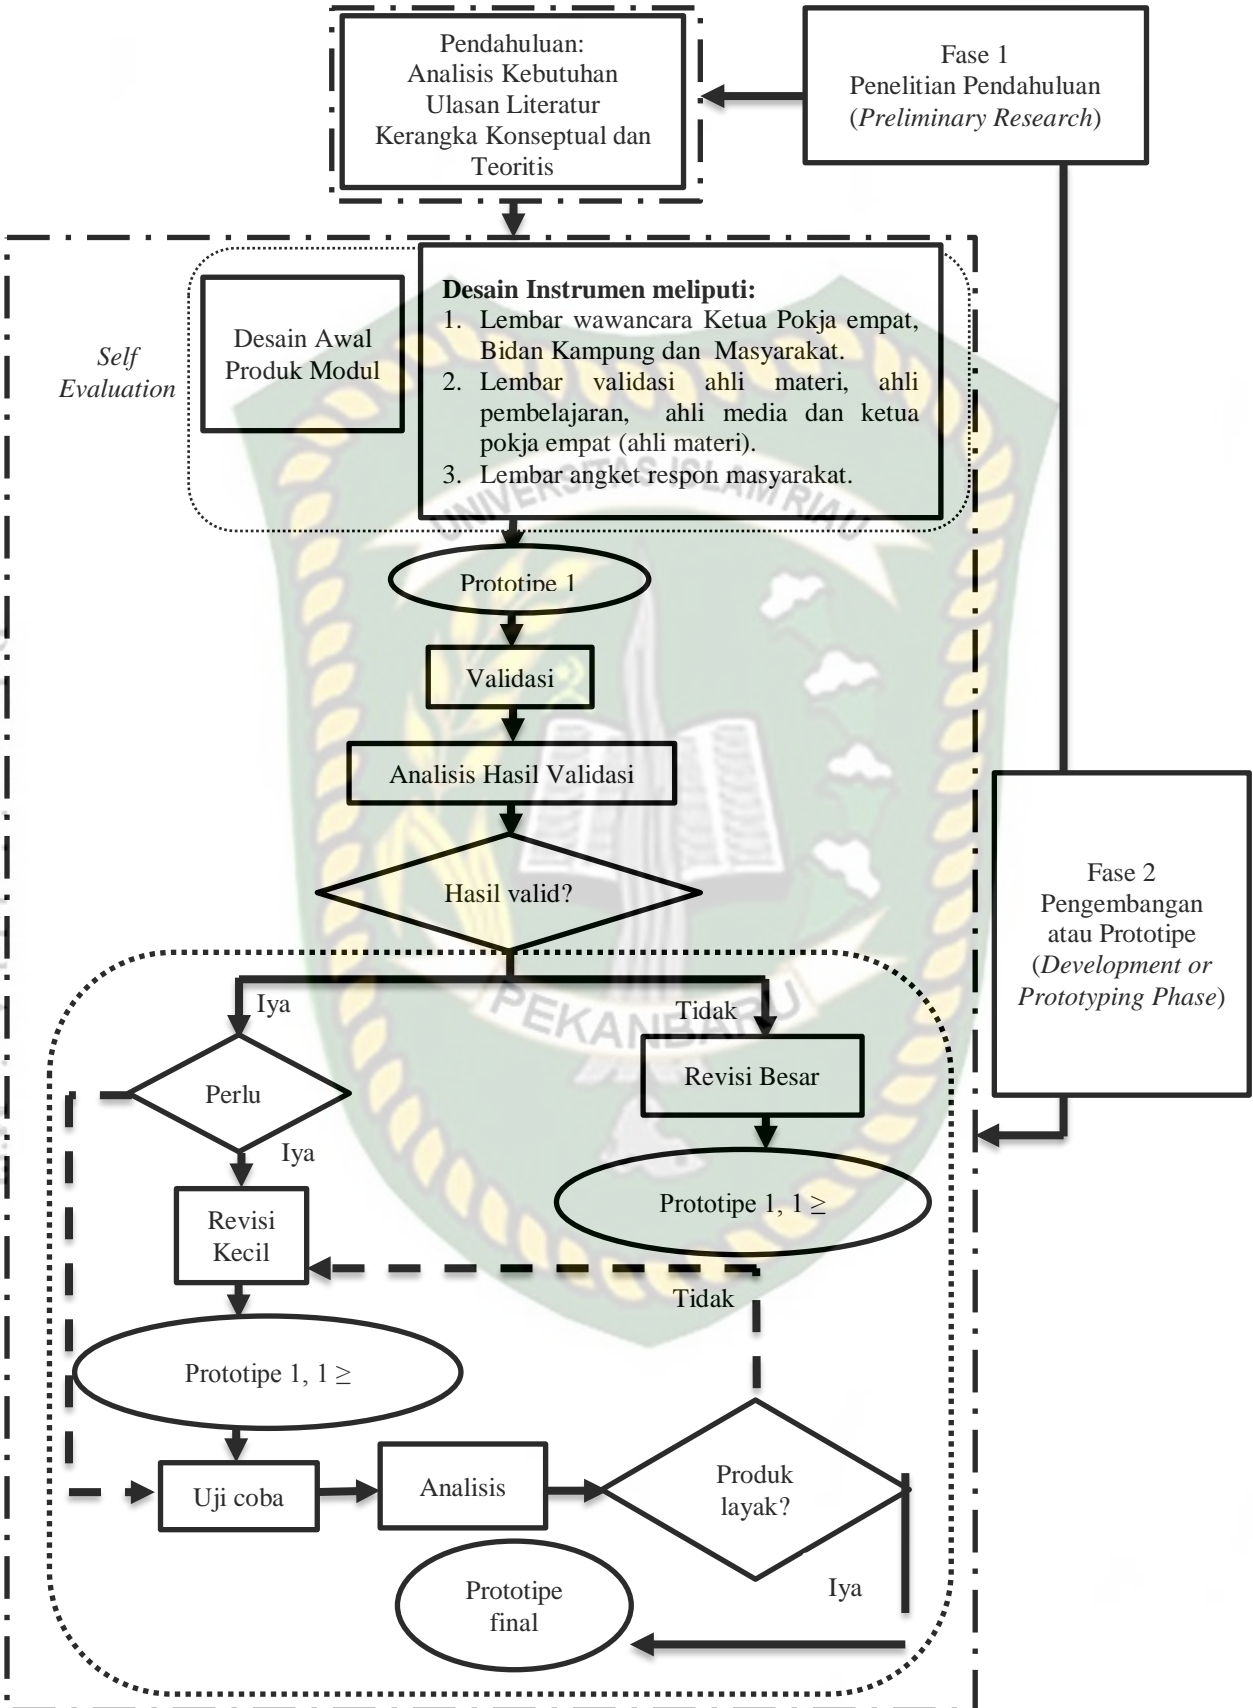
Pendahuluan:
Analisis Kebutuhan
Ulasan Literatur
Kerangka Konseptual dan Teoritis

Fase 1
Penelitian Pendahuluan
(*Preliminary Research*)

Self Evaluation

Desain Awal Produk Modul

**Desain Instrumen meliputi:**
1. Lembar wawancara Ketua Pokja empat, Bidan Kampung dan Masyarakat.
2. Lembar validasi ahli materi, ahli pembelajaran, ahli media dan ketua pokja empat (ahli materi).
3. Lembar angket respon masyarakat.

UNIVERSITAS ISLAM RIAU

Prototipe 1

Validasi

Analisis Hasil Validasi

Hasil valid?

Fase 2
Pengembangan atau Prototipe
(*Development or Prototyping Phase*)

Iya

Tidak

PEKANBARU

Perlu

Revisi Besar

Iya

Revisi Kecil

Prototipe 1, 1 $\geq$

Tidak

Prototipe 1, 1 $\geq$

Uji coba

Analisis

Produk layak?

Prototipe final

Iya